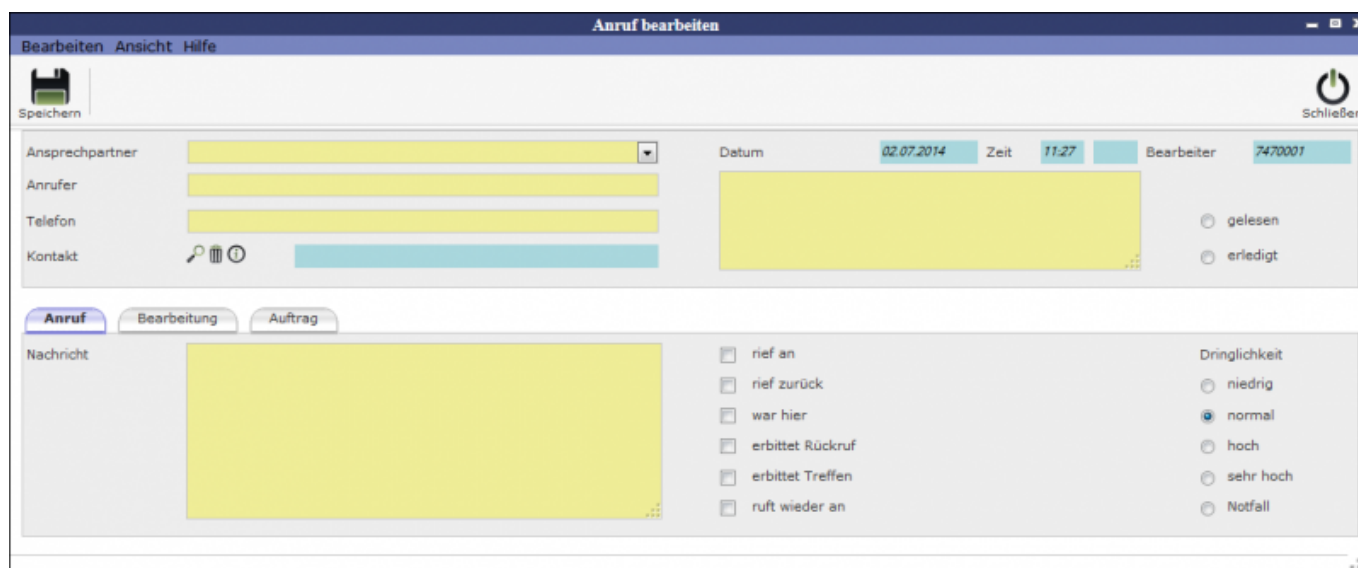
Anruf bearbeiten

Bearbeiten Ansicht Hilfe

Speichern

Schließen

Ansprechpartner

Anrufer

Telefon

Kontakt

Datum 02.07.2014 Zeit 11:27 Bearbeiter 7470001

gelesen

erledigt

Anruf Bearbeitung Auftrag

Nachricht

rief an

rief zurück

war hier

erbittet Rückruf

erbittet Treffen

ruft wieder an

Dringlichkeit

niedrig

normal

hoch

sehr hoch

Notfall